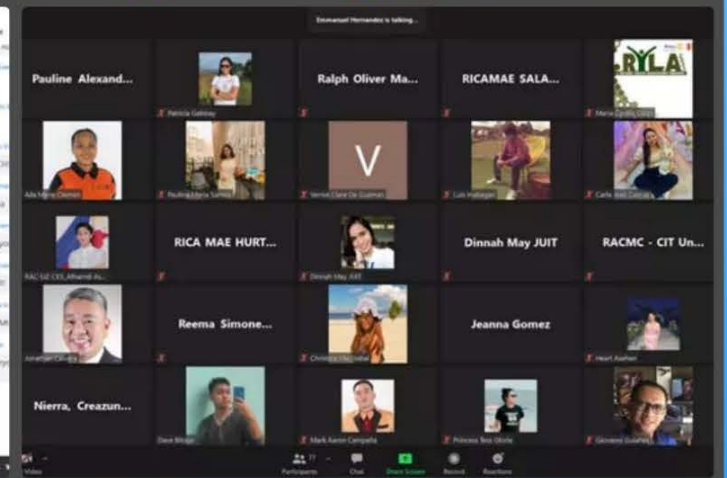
Emmanuel Hernandez is talking...

Pauline Alexand...

Patricia Gabisay

Ralph Oliver Ma...

RICAMAE SALA...

RYLA

Maria Cyndy Ortiz

Alla Marie Clemen

Paulina Maria Torres

V

Vernie Clare De Guzman

Luis Inabagan

Carla Jean Corcino

RAC-UC CES_Athandi Al...

RICA MAE HURT...

Dinnah May JUIT

Dinnah May JUIT

RACMC - CIT Un...

Jonathan Casaña

Reema Simone...

Christine Villacastin

Jeanna Gomez

Heart Asehan

Nierra, Creazun...

Dave Bilogo

Mark Aaron Campaña

Princess Tess Olvido

Giovanni Gutierrez

Video

Participants 77

Chat

Share Screen

Record

Reactions